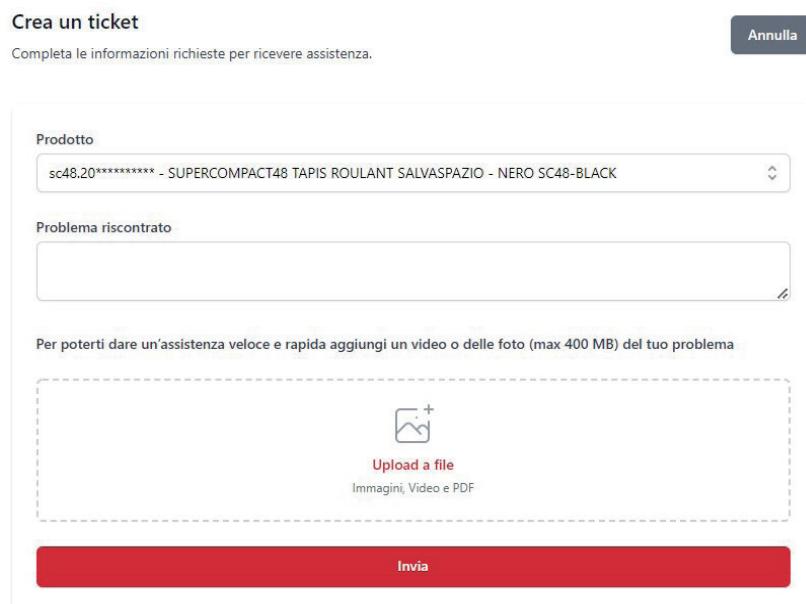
Crea un ticket

Completa le informazioni richieste per ricevere assistenza.

Annulla

Prodotto

sc48.20********** - SUPERCOMPACT48 TAPIS ROULANT SALVASPAZIO - NERO SC48-BLACK

Problema riscontrato

Per poterti dare un'assistenza veloce e rapida aggiungi un video o delle foto (max 400 MB) del tuo problema

Upload a file

Immagini, Video e PDF

Invia